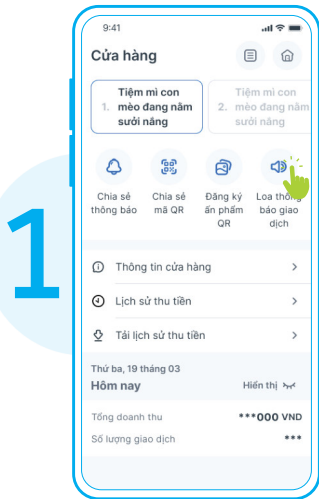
1

9:41

Cửa hàng

1. Tiệm mì con mèo đang nằm sưởi nắng

2. Tiệm mì con mèo đang nằm sưởi nắng

Chia sẻ thông báo

Chia sẻ mã QR

Đăng ký ấn phẩm QR

Loa thông báo giao dịch

Thông tin cửa hàng

Lịch sử thu tiền

Tải lịch sử thu tiền

Thứ ba, 19 tháng 03

Hôm nay

Hiển thị

Tổng doanh thu ***000 VND

Số lượng giao dịch ***